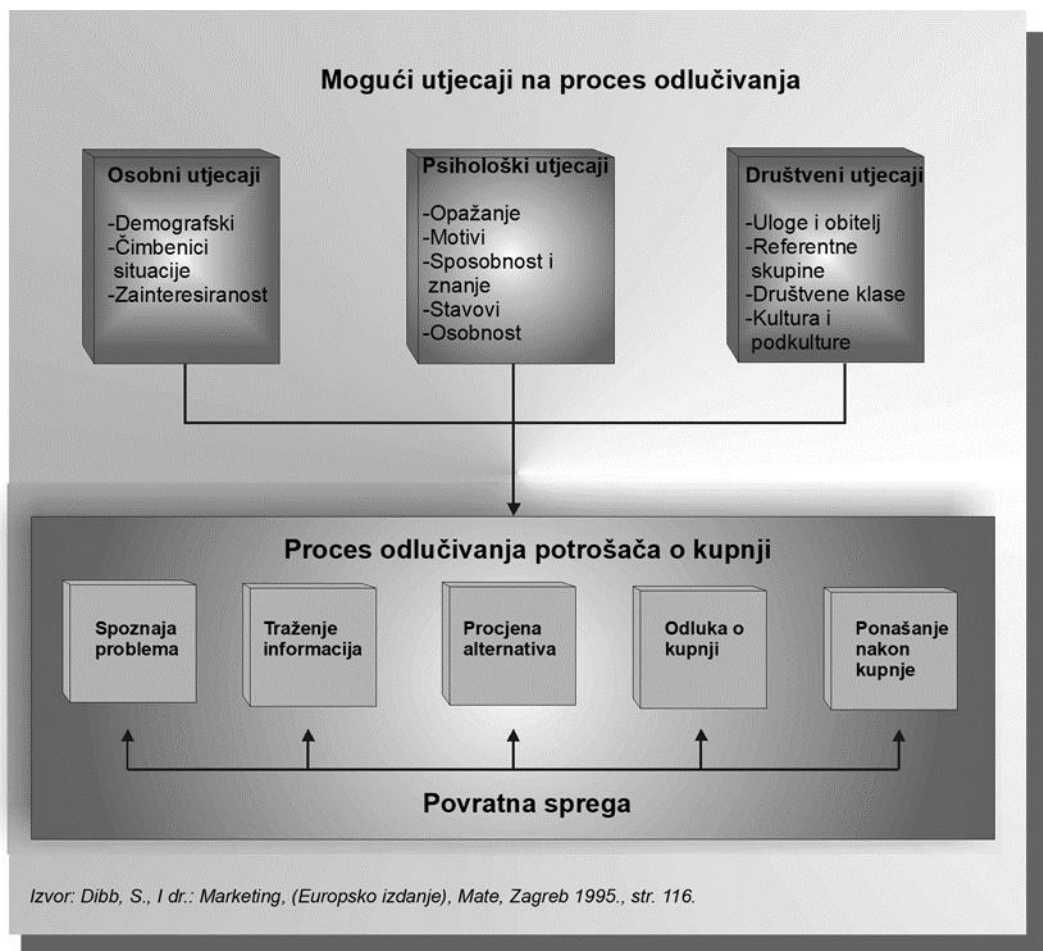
Mogući utjecaji na proces odlučivanja

Osobni utjecaji

-Demografski
-Čimbenici situacije
-Zainteresiranost

Psihološki utjecaji

-Opažanje
-Motivi
-Sposobnost i znanje
-Stavovi
-Osobnost

Društveni utjecaji

-Uloge i obitelj
-Referentne skupine
-Društvene klase
-Kultura i podkulture

Proces odlučivanja potrošača o kupnji

Spoznaja problema

Traženje informacija

Procjena alternativa

Odluka o kupnji

Ponašanje nakon kupnje

Povratna sprega

Izvor: Dibb, S., I dr.: Marketing, (Europsko izdanje), Mate, Zagreb 1995., str. 116.